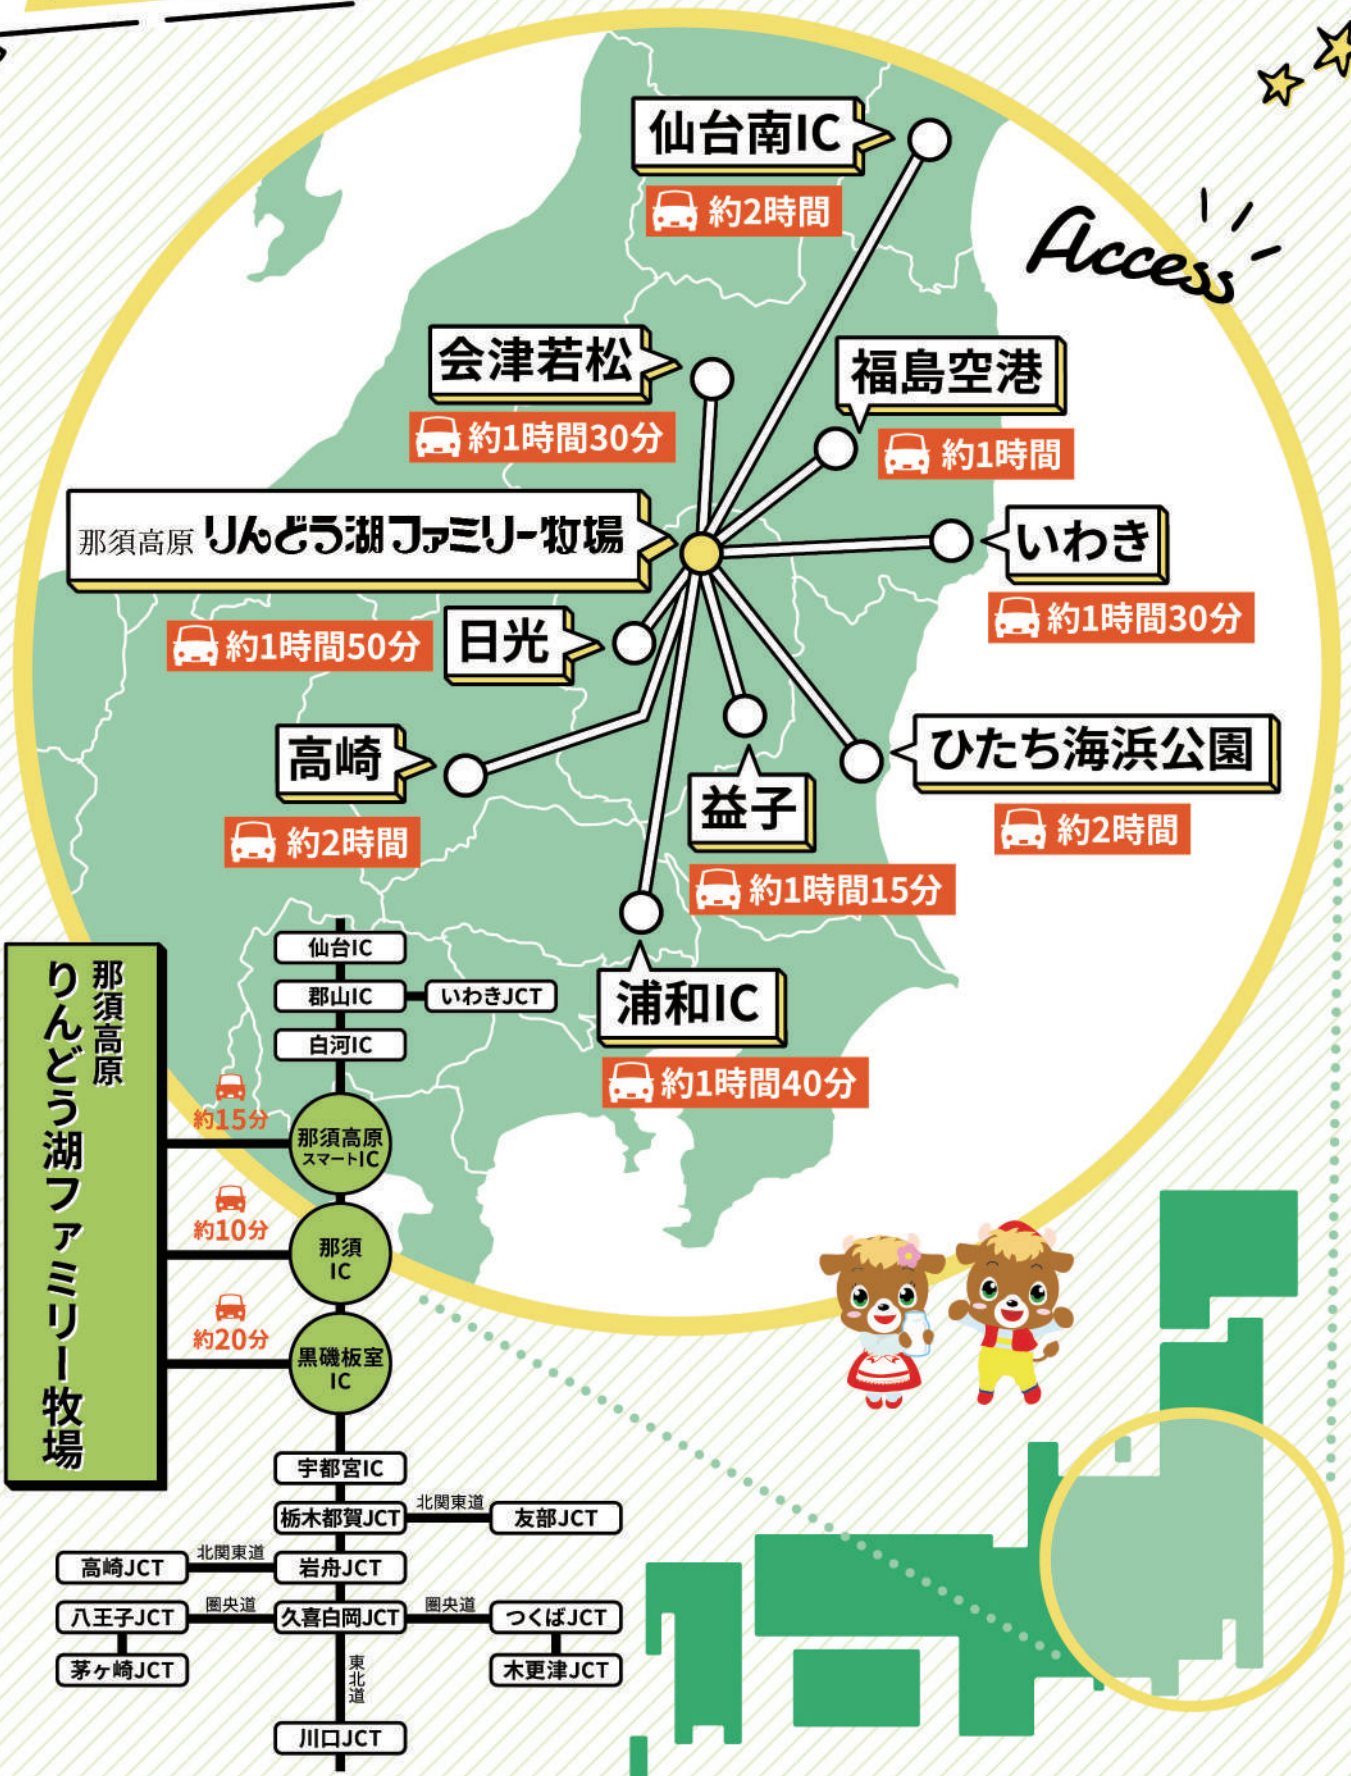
Access

仙台南IC
約2時間

会津若松
約1時間30分

福島空港
約1時間

那須高原 りんどう湖ファミリー牧場
約1時間50分

いわき
約1時間30分

日光

高崎
約2時間

益子
約1時間15分

ひたち海浜公園
約2時間

浦和IC
約1時間40分

那須高原 りんどう湖ファミリー牧場

仙台IC
郡山IC
いわきJCT
白河IC
約15分
那須高原スマートIC
約10分
那須IC
約20分
黒磯板室IC
宇都宮IC
栃木都賀JCT
北関東道
友部JCT
高崎JCT
北関東道
岩舟JCT
八王子JCT
圏央道
久喜白岡JCT
圏央道
つくばJCT
茅ヶ崎JCT
東北道
木更津JCT
川口JCT